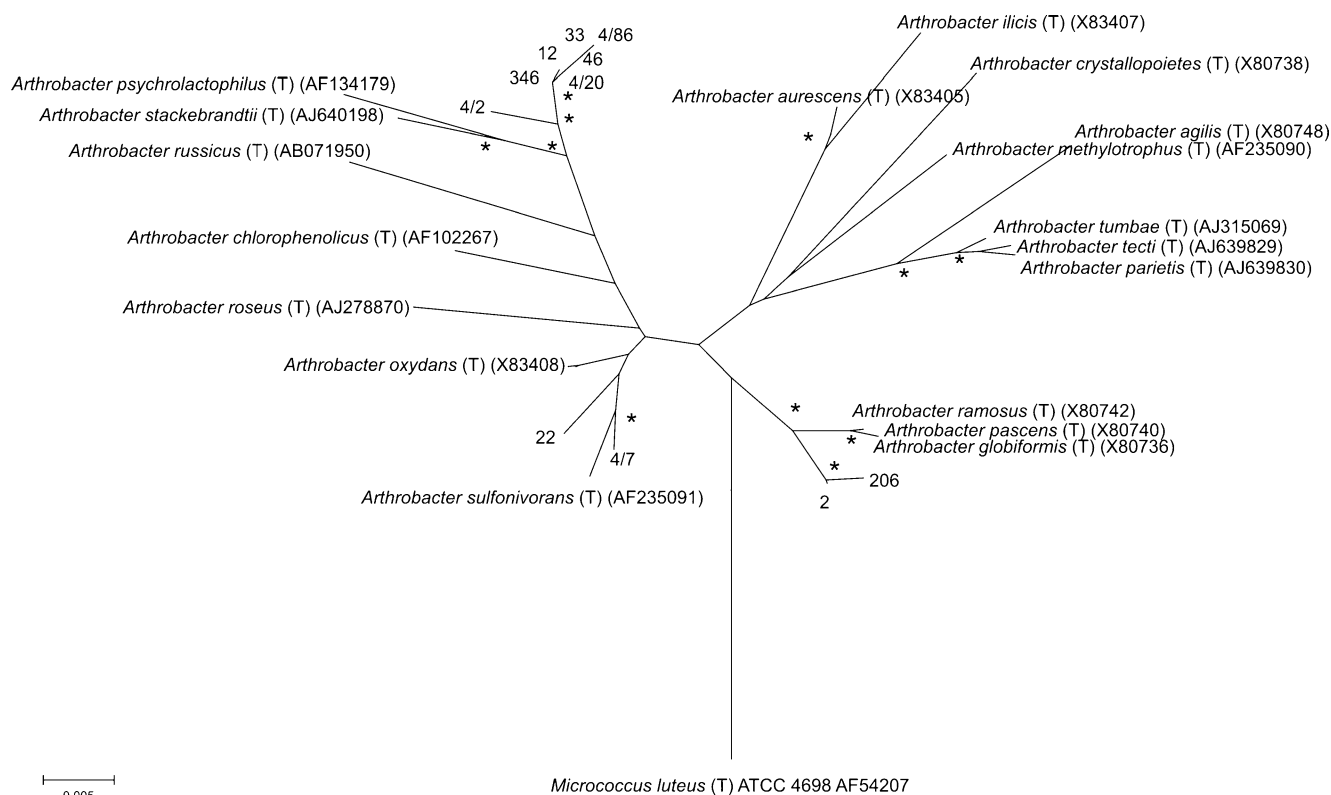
33 4/86
12
46
346
4/20
*
*
Arthrobacter psychrolactophilus (T) (AF134179)
Arthrobacter stackebrandtii (T) (AJ640198)
4/2
*
*
Arthrobacter russicus (T) (AB071950)
Arthrobacter chlorophenolicus (T) (AF102267)
Arthrobacter roseus (T) (AJ278870)
Arthrobacter oxydans (T) (X83408)
*
22
4/7
Arthrobacter sulfonivorans (T) (AF235091)

Arthrobacter ilicis (T) (X83407)
Arthrobacter crystallopoietes (T) (X80738)
Arthrobacter aurescens (T) (X83405)
*
Arthrobacter agilis (T) (X80748)
Arthrobacter methylotrophus (T) (AF235090)
Arthrobacter tumbae (T) (AJ315069)
Arthrobacter tecti (T) (AJ639829)
Arthrobacter parietis (T) (AJ639830)
*
*
*
Arthrobacter ramosus (T) (X80742)
Arthrobacter pascens (T) (X80740)
*
Arthrobacter globiformis (T) (X80736)
*
206
2

0.005

Micrococcus luteus (T) ATCC 4698 AF54207